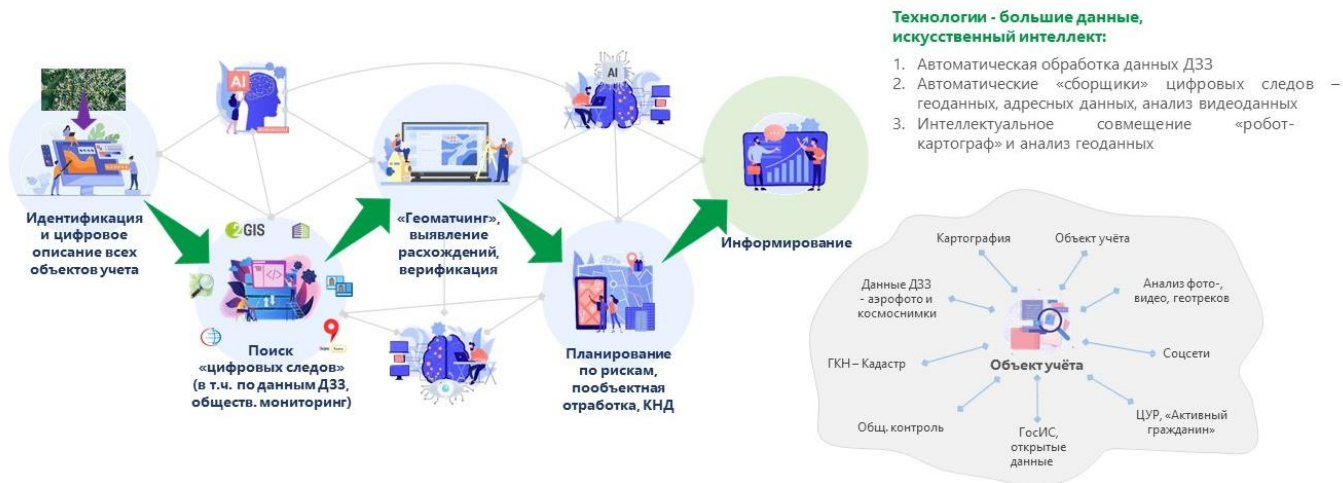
Технологии - большие данные, искусственный интеллект:

1. Автоматическая обработка данных ДЗЗ
2. Автоматические «сборщики» цифровых следов – геоданных, адресных данных, анализ видеоданных
3. Интеллектуальное совмещение «робот-картограф» и анализ геоданных

AI

AI

2GIS

Идентификация и цифровое описание всех объектов учета

Поиск «цифровых следов» (в т.ч. по данным ДЗЗ, обществ. мониторинг)

«Геоматчинг», выявление расхождений, верификация

Планирование по рискам, пообъектная отработка, КНД

Информирование

Картография

Объект учёта

Данные ДЗЗ - аэрофото и космоснимки

Анализ фото-, видео, геотреков

ГКН – Кадастр

Объект учёта

Соцсети

Общ. контроль

ГосИС, открытые данные

ЦУР, «Активный гражданин»